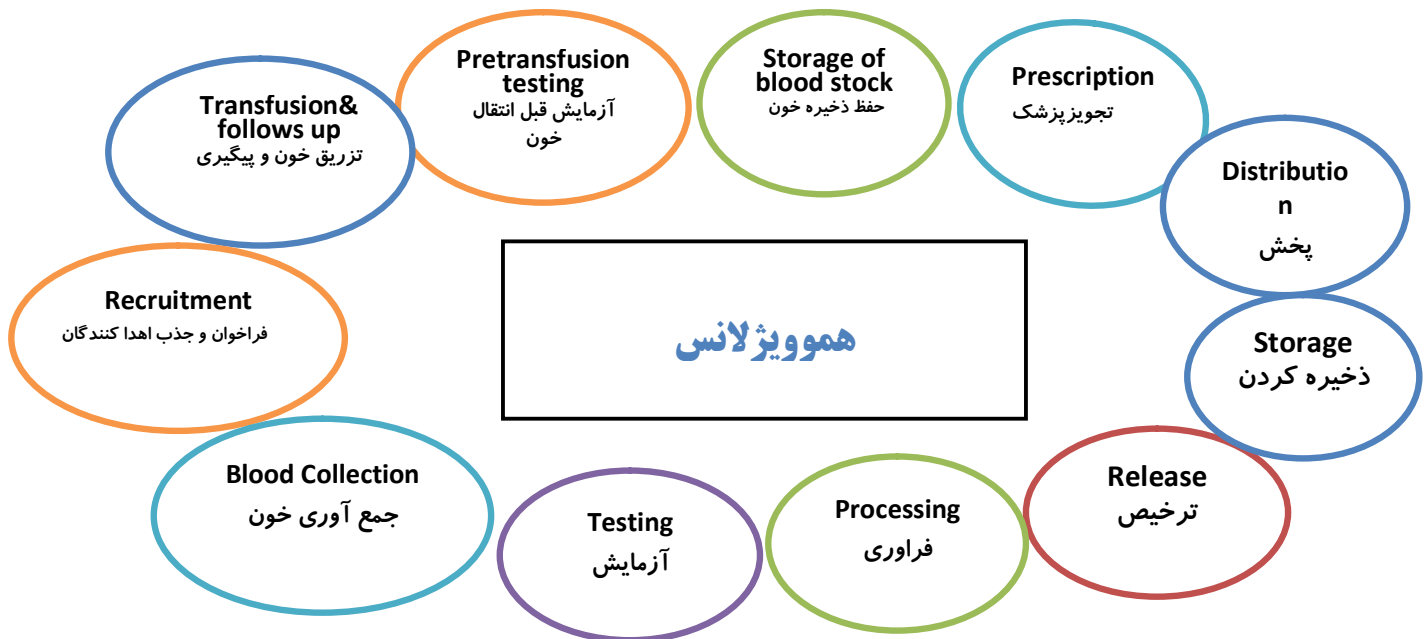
Transfusion& follows up
تزریق خون و پیگیری

Pretransfusion testing
آزمایش قبل انتقال خون

Storage of blood stock
حفظ ذخیره خون

Prescription
تجویزپزشک

Distributio n
پخش

Recruitment
فراخوان و جذب اهدا کنندگان

هموویژلانس

Storage
ذخیره کردن

Blood Collection
جمع آوری خون

Testing
آزمایش

Processing
فراوری

Release
ترخیص